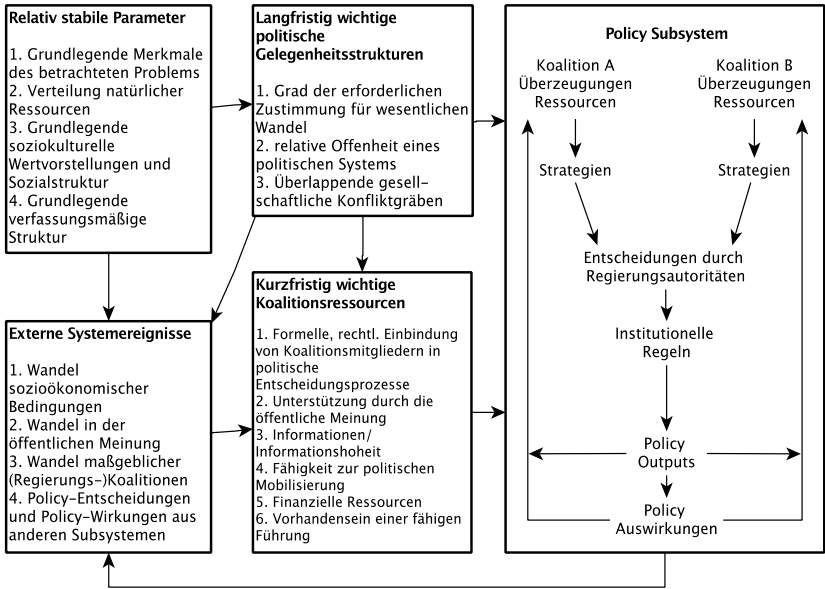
Relativ stabile Parameter

1. Grundlegende Merkmale des betrachteten Problems
2. Verteilung natürlicher Ressourcen
3. Grundlegende soziokulturelle Wertvorstellungen und Sozialstruktur
4. Grundlegende verfassungsmäßige Struktur

Langfristig wichtige politische Gelegenheitsstrukturen

1. Grad der erforderlichen Zustimmung für wesentlichen Wandel
2. relative Offenheit eines politischen Systems
3. Überlappende gesellschaftliche Konfliktgräben

Externe Systemereignisse

1. Wandel sozioökonomischer Bedingungen
2. Wandel in der öffentlichen Meinung
3. Wandel maßgeblicher (Regierungs-)Koalitionen
4. Policy-Entscheidungen und Policy-Wirkungen aus anderen Subsystemen

Kurzfristig wichtige Koalitionsressourcen

1. Formelle, rechtl. Einbindung von Koalitionsmitgliedern in politische Entscheidungsprozesse
2. Unterstützung durch die öffentliche Meinung
3. Informationen/ Informationshoheit
4. Fähigkeit zur politischen Mobilisierung
5. Finanzielle Ressourcen
6. Vorhandensein einer fähigen Führung

Policy Subsystem

Koalition A
Überzeugungen
Ressourcen

Koalition B
Überzeugungen
Ressourcen

Strategien

Strategien

Entscheidungen durch Regierungsautoritäten

Institutionelle Regeln

Policy Outputs

Policy Auswirkungen